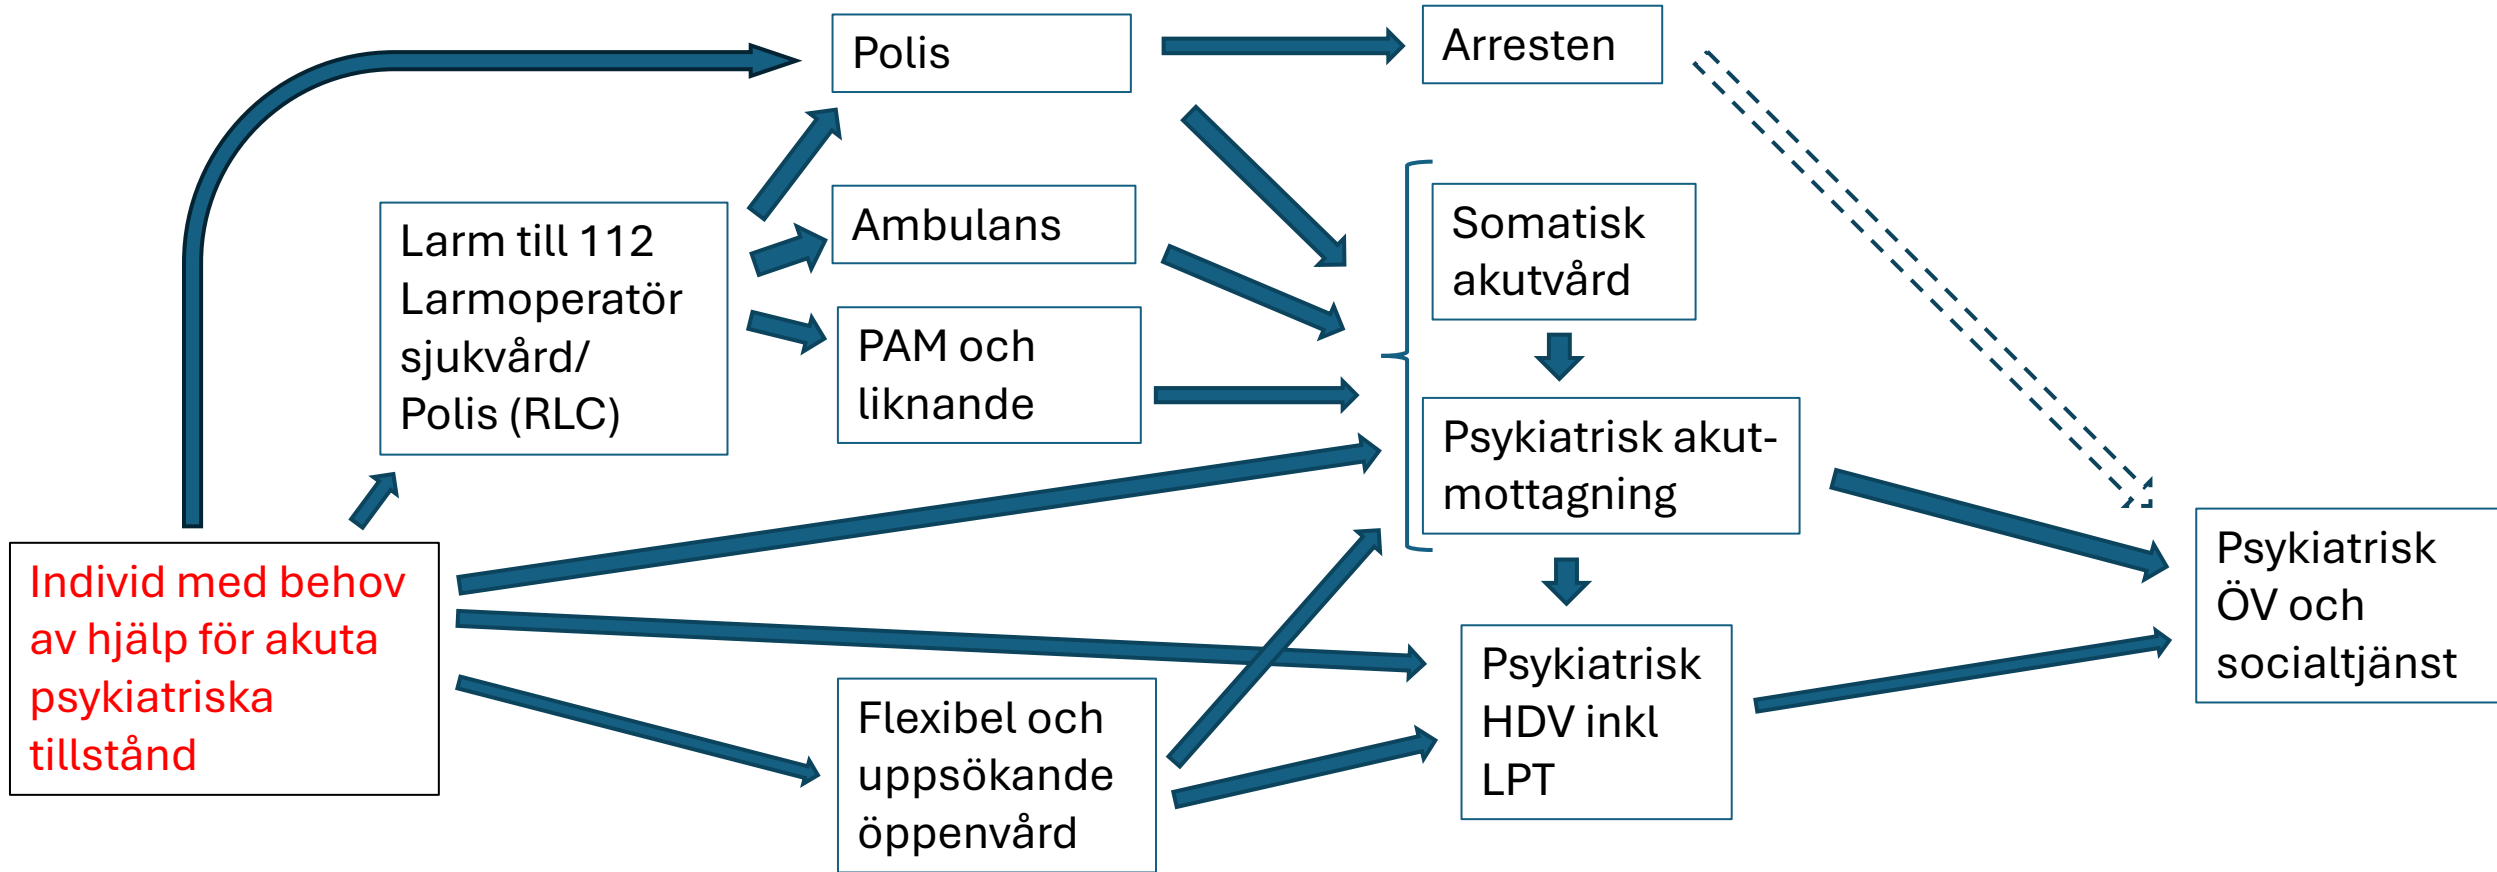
Polis

Arresten

Larm till 112 Larmoperatör sjukvård/ Polis (RLC)

Ambulans

PAM och liknande

Somatisk akutvård

Psykiatrisk akutmottagning

Individ med behov av hjälp för akuta psykiatriska tillstånd

Psykiatrisk ÖV och socialtjänst

Psykiatrisk HDV inkl LPT

Flexibel och uppsökande öppenvård